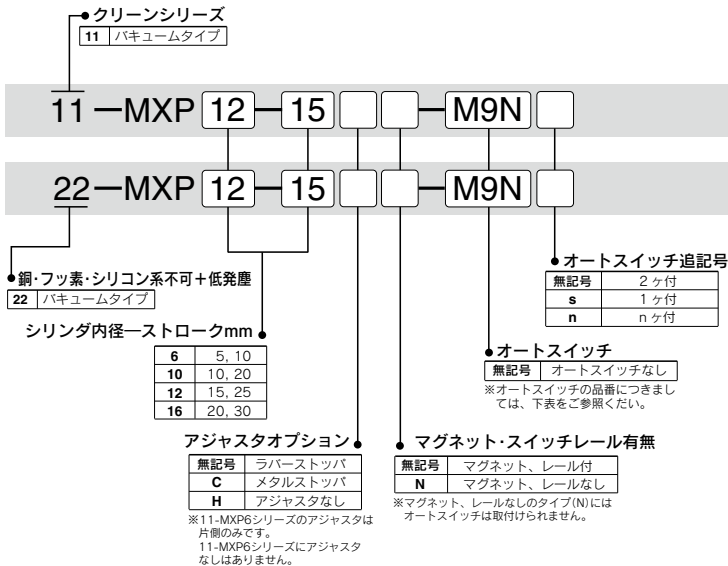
クリーンシリーズ

| 11 | バキュームタイプ |
|---|---|

11 — MXP 12 — 15 — M9N

22 — MXP 12 — 15 — M9N

銅・フッ素・シリコン系不可＋低発塵

| 22 | バキュームタイプ |
|---|---|

シリンダ内径—ストロークmm

| 6 | 5, 10 |
|---|---|
| 10 | 10, 20 |
| 12 | 15, 25 |
| 16 | 20, 30 |

オートスイッチ追記号

| 無記号 | 2ヶ付 |
|---|---|
| s | 1ヶ付 |
| n | nヶ付 |

オートスイッチ

| 無記号 | オートスイッチなし |
|---|---|

※オートスイッチの品番につきましては、下表をご参照ください。

アジャスタオプション

| 無記号 | ラバーストッパ |
|---|---|
| C | メタルストッパ |
| H | アジャスタなし |

※11-MXP6シリーズのアジャスタは片側のみです。
11-MXP6シリーズにアジャスタなしはありません。

マグネット・スイッチレール有無

| 無記号 | マグネット、レール付 |
|---|---|
| N | マグネット、レールなし |

※マグネット、レールなしのタイプ(N)にはオートスイッチは取付けられません。